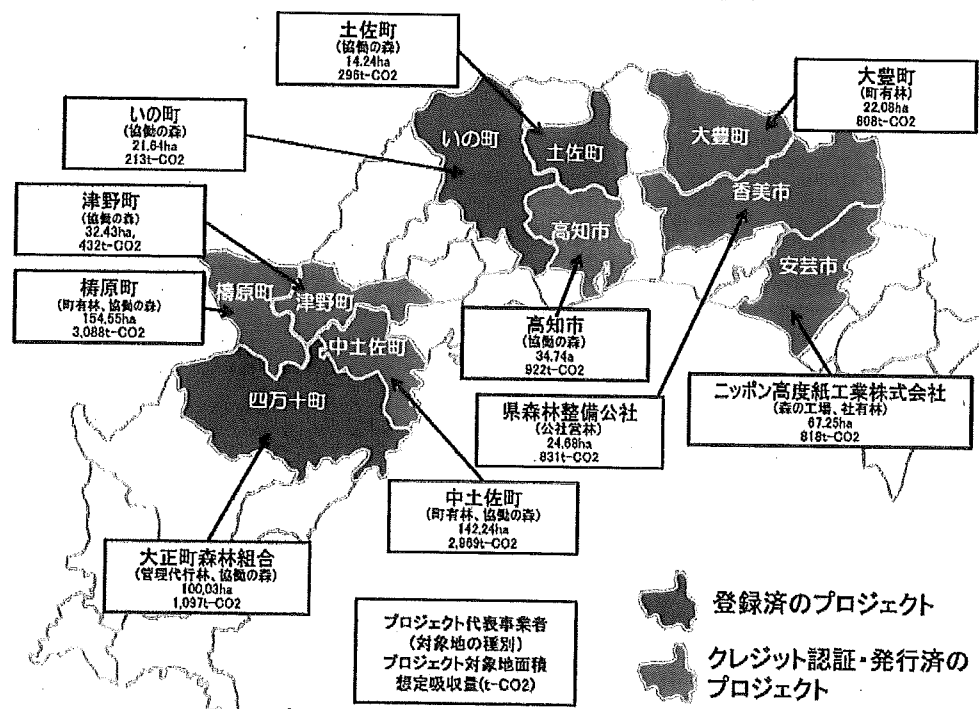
土佐町
(協働の森)
14.24ha
296t-CO2

大豊町
(町有林)
22.08ha
808t-CO2

いの町
(協働の森)
21.64ha
213t-CO2

津野町
(協働の森)
32.43ha,
432t-CO2

梼原町
(町有林、協働の森)
154.55ha
3,088t-CO2

いの町
土佐町
大豊町
香美市
高知市
安芸市
梼原町
津野町
中土佐町
四万十町

高知市
(協働の森)
34.74a
922t-CO2

県森林整備公社
(公社営林)
24.68ha
831t-CO2

ニッポン高度紙工業株式会社
(森の工場、社有林)
67.25ha
818t-CO2

中土佐町
(町有林、協働の森)
142.24ha
2,869t-CO2

大正町森林組合
(管理代行林、協働の森)
100.03ha
1,097t-CO2

プロジェクト代表事業者
(対象地の種別)
プロジェクト対象地面積
想定吸収量(t-CO2)

登録済のプロジェクト

クレジット認証・発行済のプロジェクト